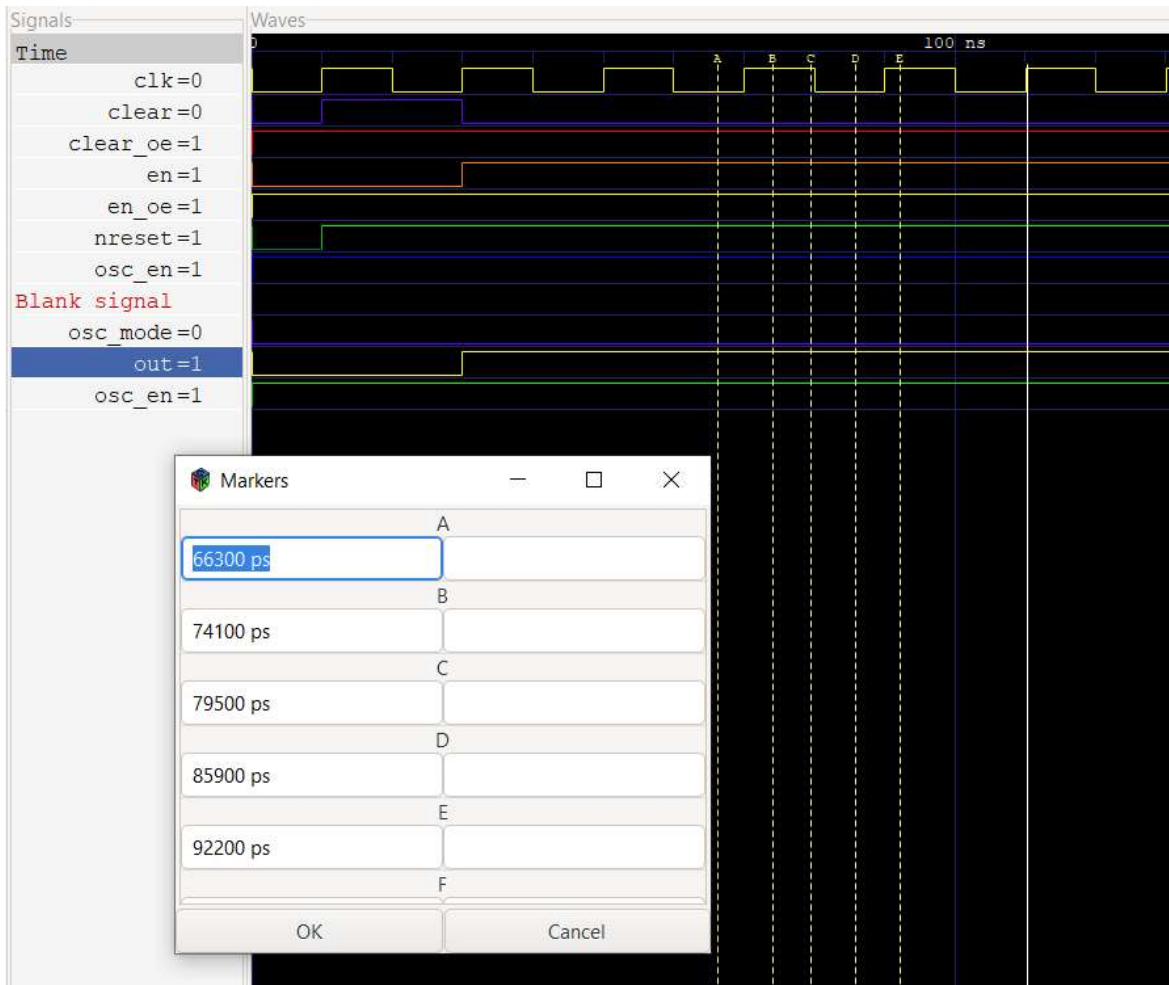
Signals
Time
clk=0
clear=0
clear_oe=1
en=1
en_oe=1
nreset=1
osc_en=1
Blank signal
osc_mode=0
out=1
osc_en=1

Waves
0
A B C D E
100 ns

Markers

A
66300 ps
B
74100 ps
C
79500 ps
D
85900 ps
E
92200 ps
F
OK
Cancel